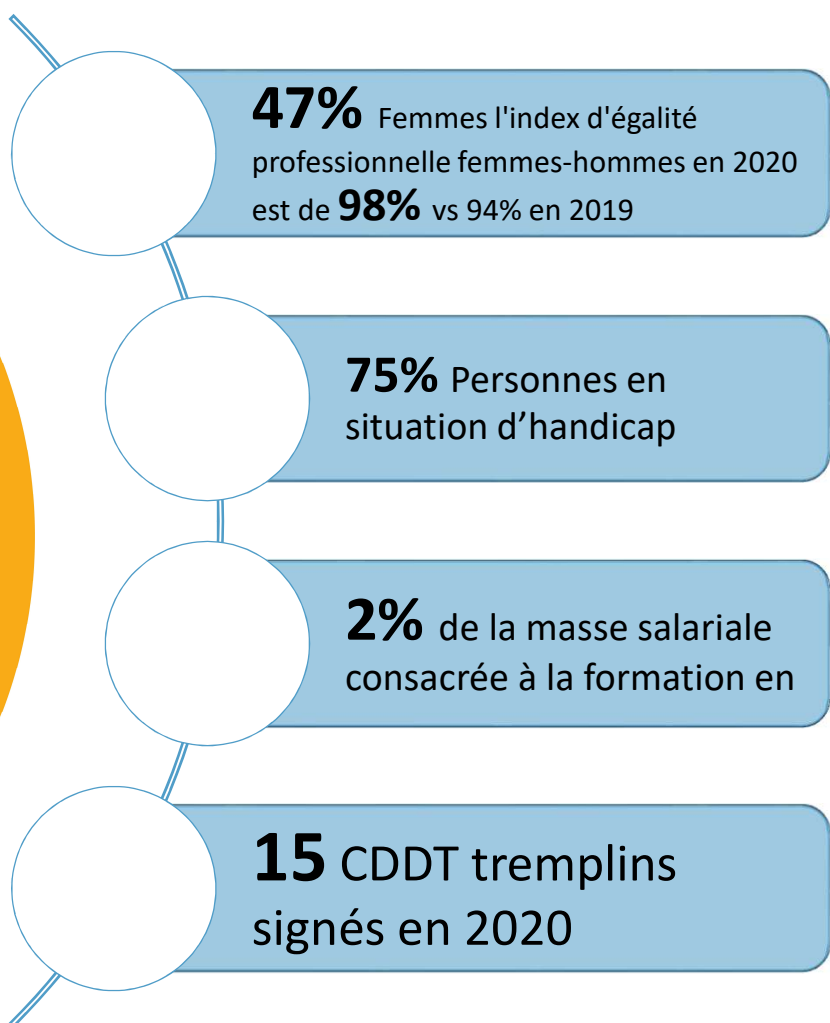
**47%** Femmes l'index d'égalité professionnelle femmes-hommes en 2020 est de **98%** vs 94% en 2019

**75%** Personnes en situation d’handicap

**2%** de la masse salariale consacrée à la formation en

**15** CDDT tremplins signés en 2020